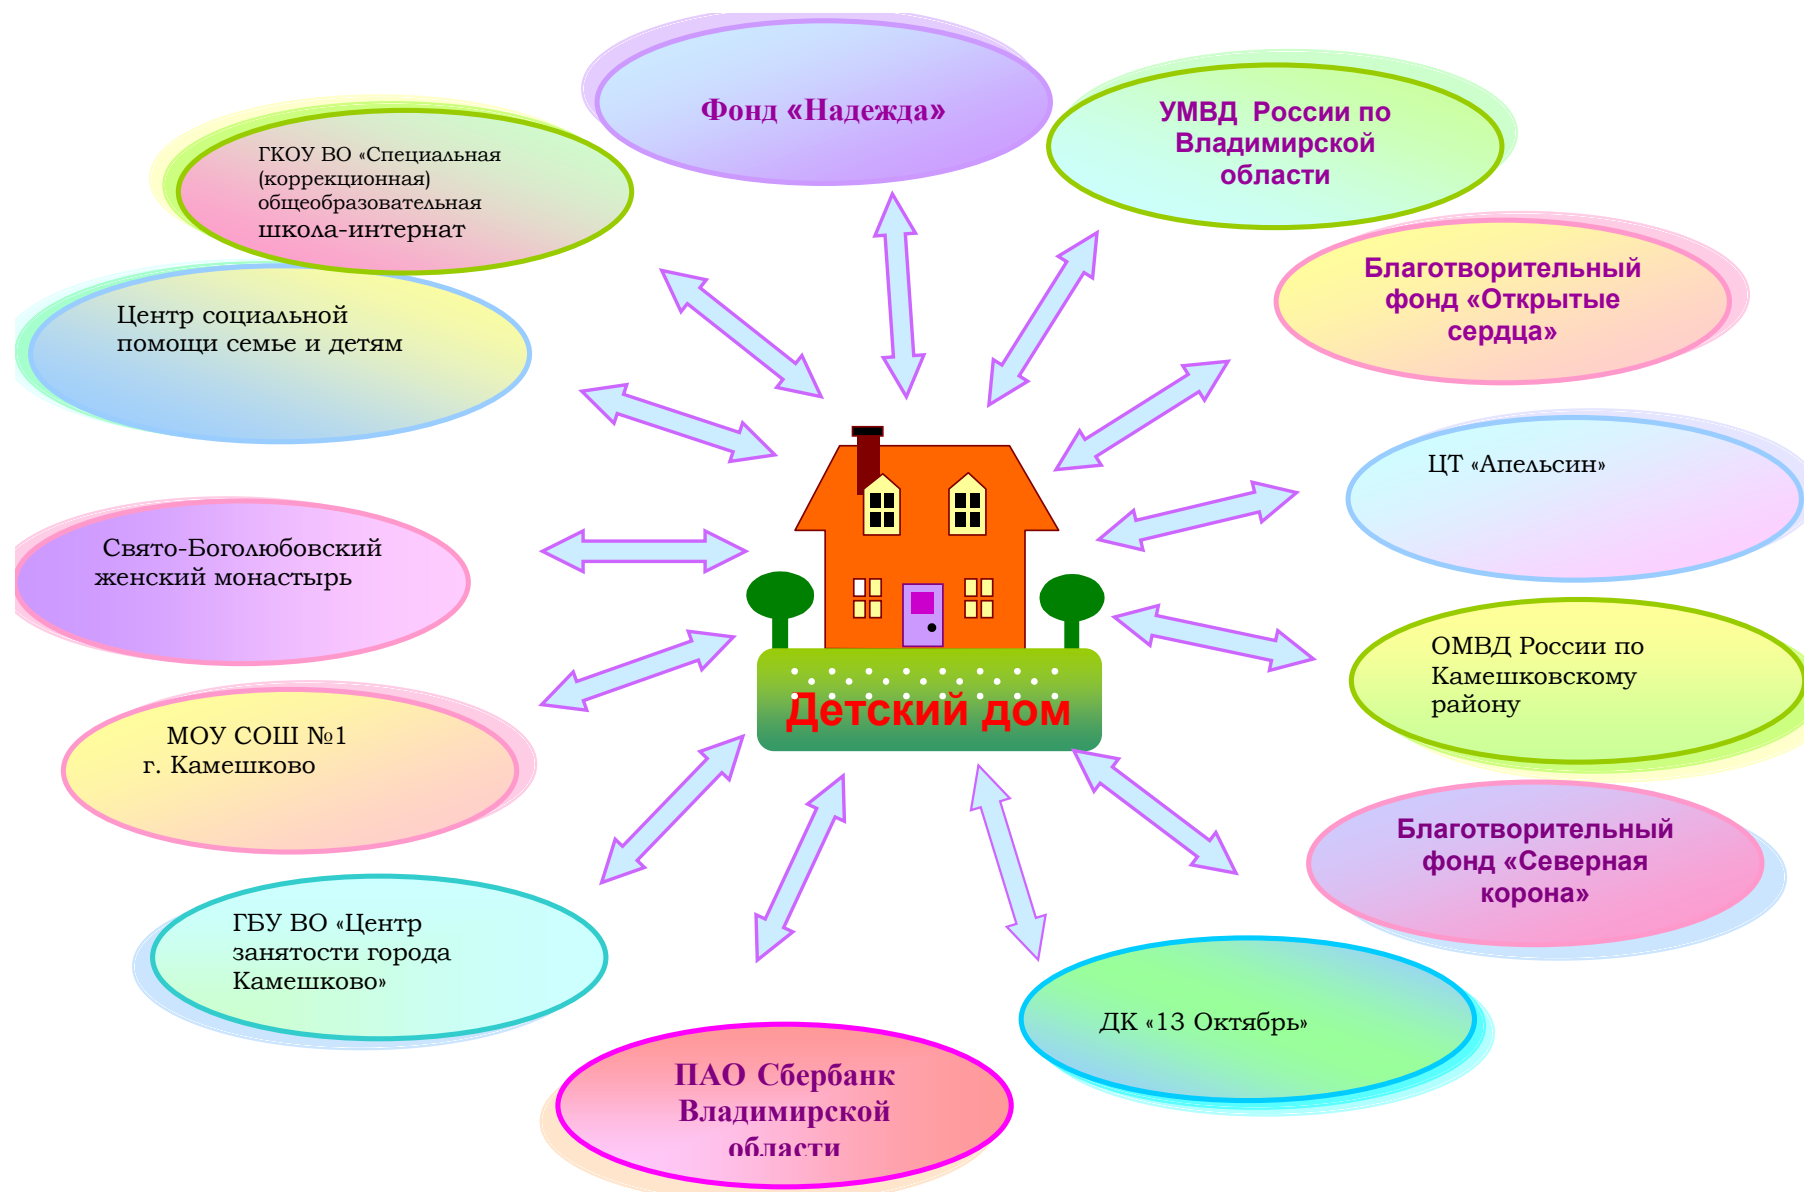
Фонд «Надежда»

УМВД России по Владимирской области

ГКОУ ВО «Специальная (коррекционная) общеобразовательная школа-интернат

Благотворительный фонд «Открытые сердца»

Центр социальной помощи семье и детям

ЦТ «Апельсин»

Свято-Боголюбовский женский монастырь

Детский дом

ОМВД России по Камешковскому району

МОУ СОШ №1 г. Камешково

Благотворительный фонд «Северная корона»

ГБУ ВО «Центр занятости города Камешково»

ДК «13 Октябрь»

ПАО Сбербанк Владимирской области